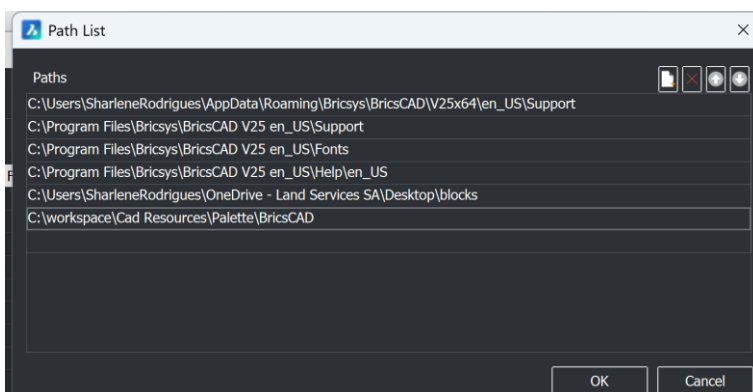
Path List

Paths

C:\Users\SharleneRodrigues\AppData\Roaming\Bricsys\BricsCAD\V25x64\en_US\Support
C:\Program Files\Bricsys\BricsCAD V25 en_US\Support
C:\Program Files\Bricsys\BricsCAD V25 en_US\Fonts
C:\Program Files\Bricsys\BricsCAD V25 en_US\Help\en_US
C:\Users\SharleneRodrigues\OneDrive - Land Services SA\Desktop\blocks
C:\workspace\Cad Resources\Palette\BricsCAD

OK
Cancel